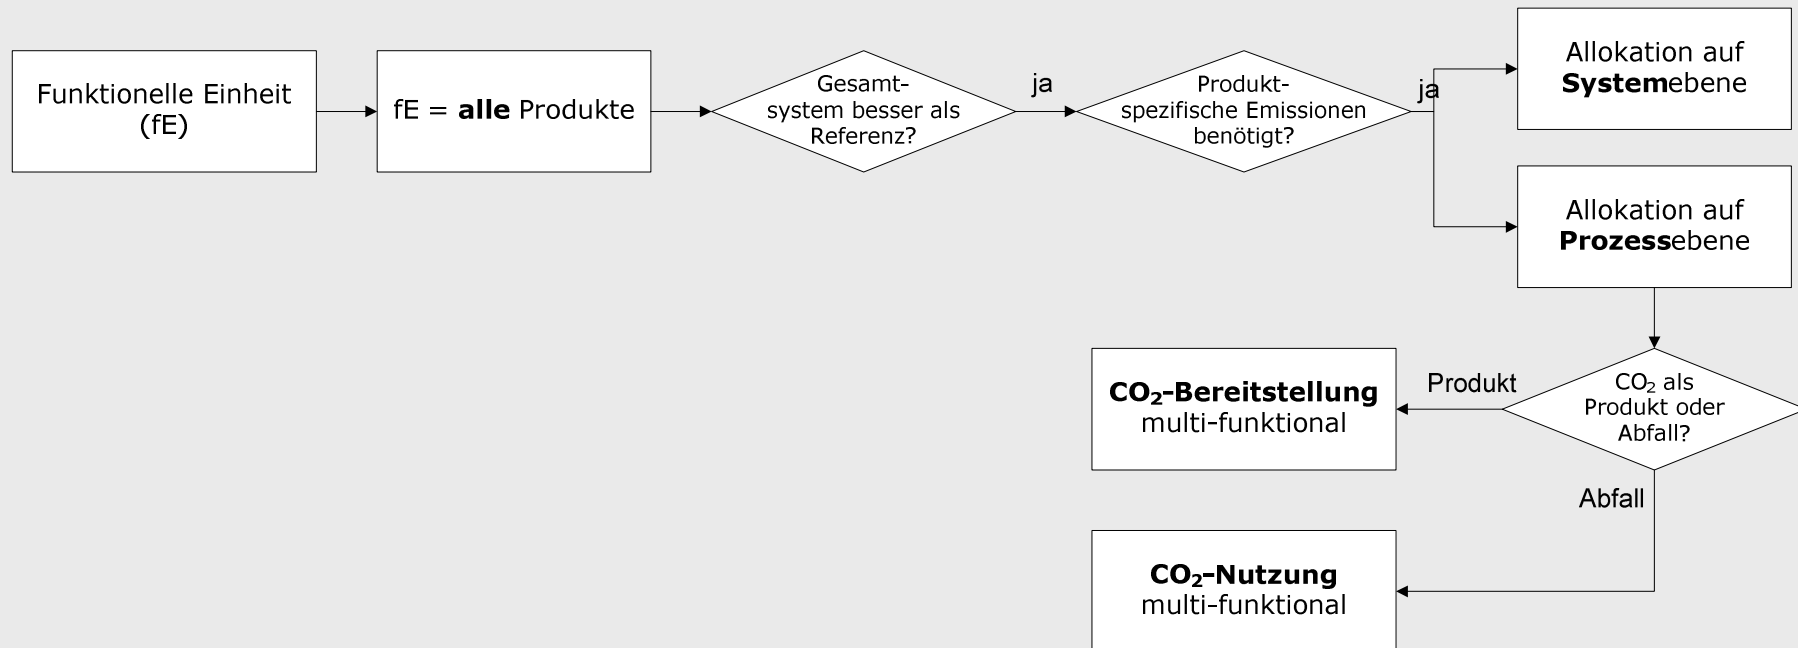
Funktionelle Einheit (fE)

fE = **alle** Produkte

Gesamtsystem besser als Referenz?

ja

Produktspezifische Emissionen benötigt?

ja

Allokation auf **System**ebene

Allokation auf **Prozess**ebene

$CO_2$ als Produkt oder Abfall?

Produkt

**$CO_2$-Bereitstellung** multi-funktional

Abfall

**$CO_2$-Nutzung** multi-funktional